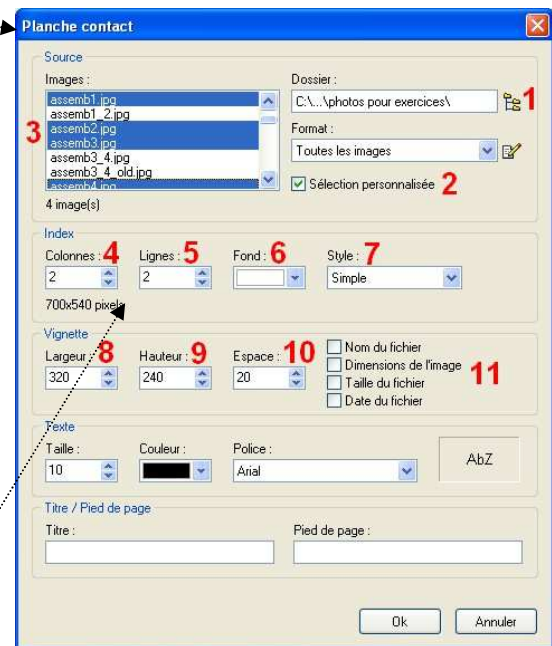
Planche contact

Source

Images :

assemb1.jpg
assemb1_2.jpg
assemb2.jpg
assemb3.jpg
assemb3_4.jpg
assemb3_4_old.jpg
assemb4.jpg

3

4 image(s)

Dossier :

C:\...\photos pour exercices\

1

Format :

Toutes les images

Sélection personnalisée 2

Index

Colonnes : 4

2

Lignes : 5

2

Fond : 6

Style : 7

Simple

700x540 pixels

Vignette

Largeur 8

320

Hauteur : 9

240

Espace : 10

20

Nom du fichier
Dimensions de l'image
Taille du fichier
Date du fichier

11

Texte

Taille :

10

Couleur :

Police :

Arial

AbZ

Titre / Pied de page

Titre :

Pied de page :

Ok

Annuler